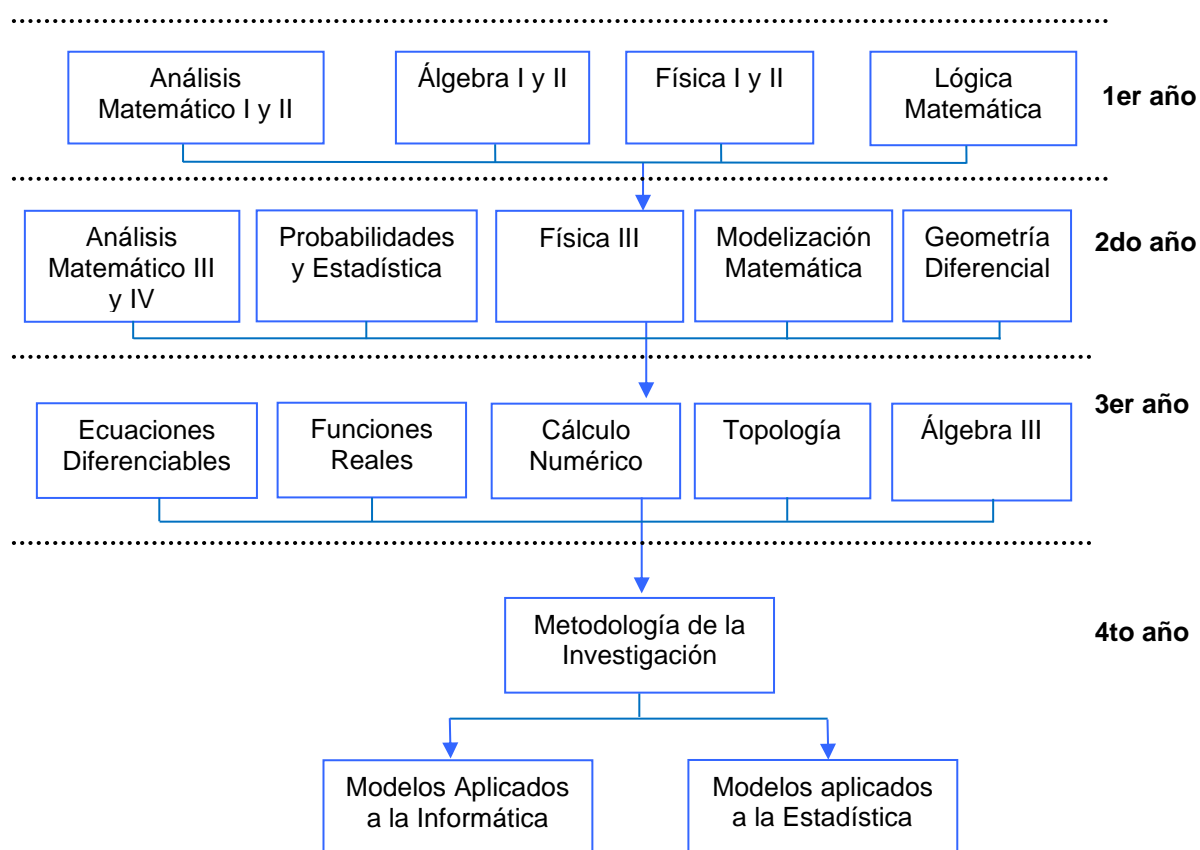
Análisis Matemático I y II

Álgebra I y II

Física I y II

Lógica Matemática

1er año

Análisis Matemático III y IV

Probabilidades y Estadística

Física III

Modelización Matemática

Geometría Diferencial

2do año

Ecuaciones Diferenciables

Funciones Reales

Cálculo Numérico

Topología

Álgebra III

3er año

Metodología de la Investigación

4to año

Modelos Aplicados a la Informática

Modelos aplicados a la Estadística